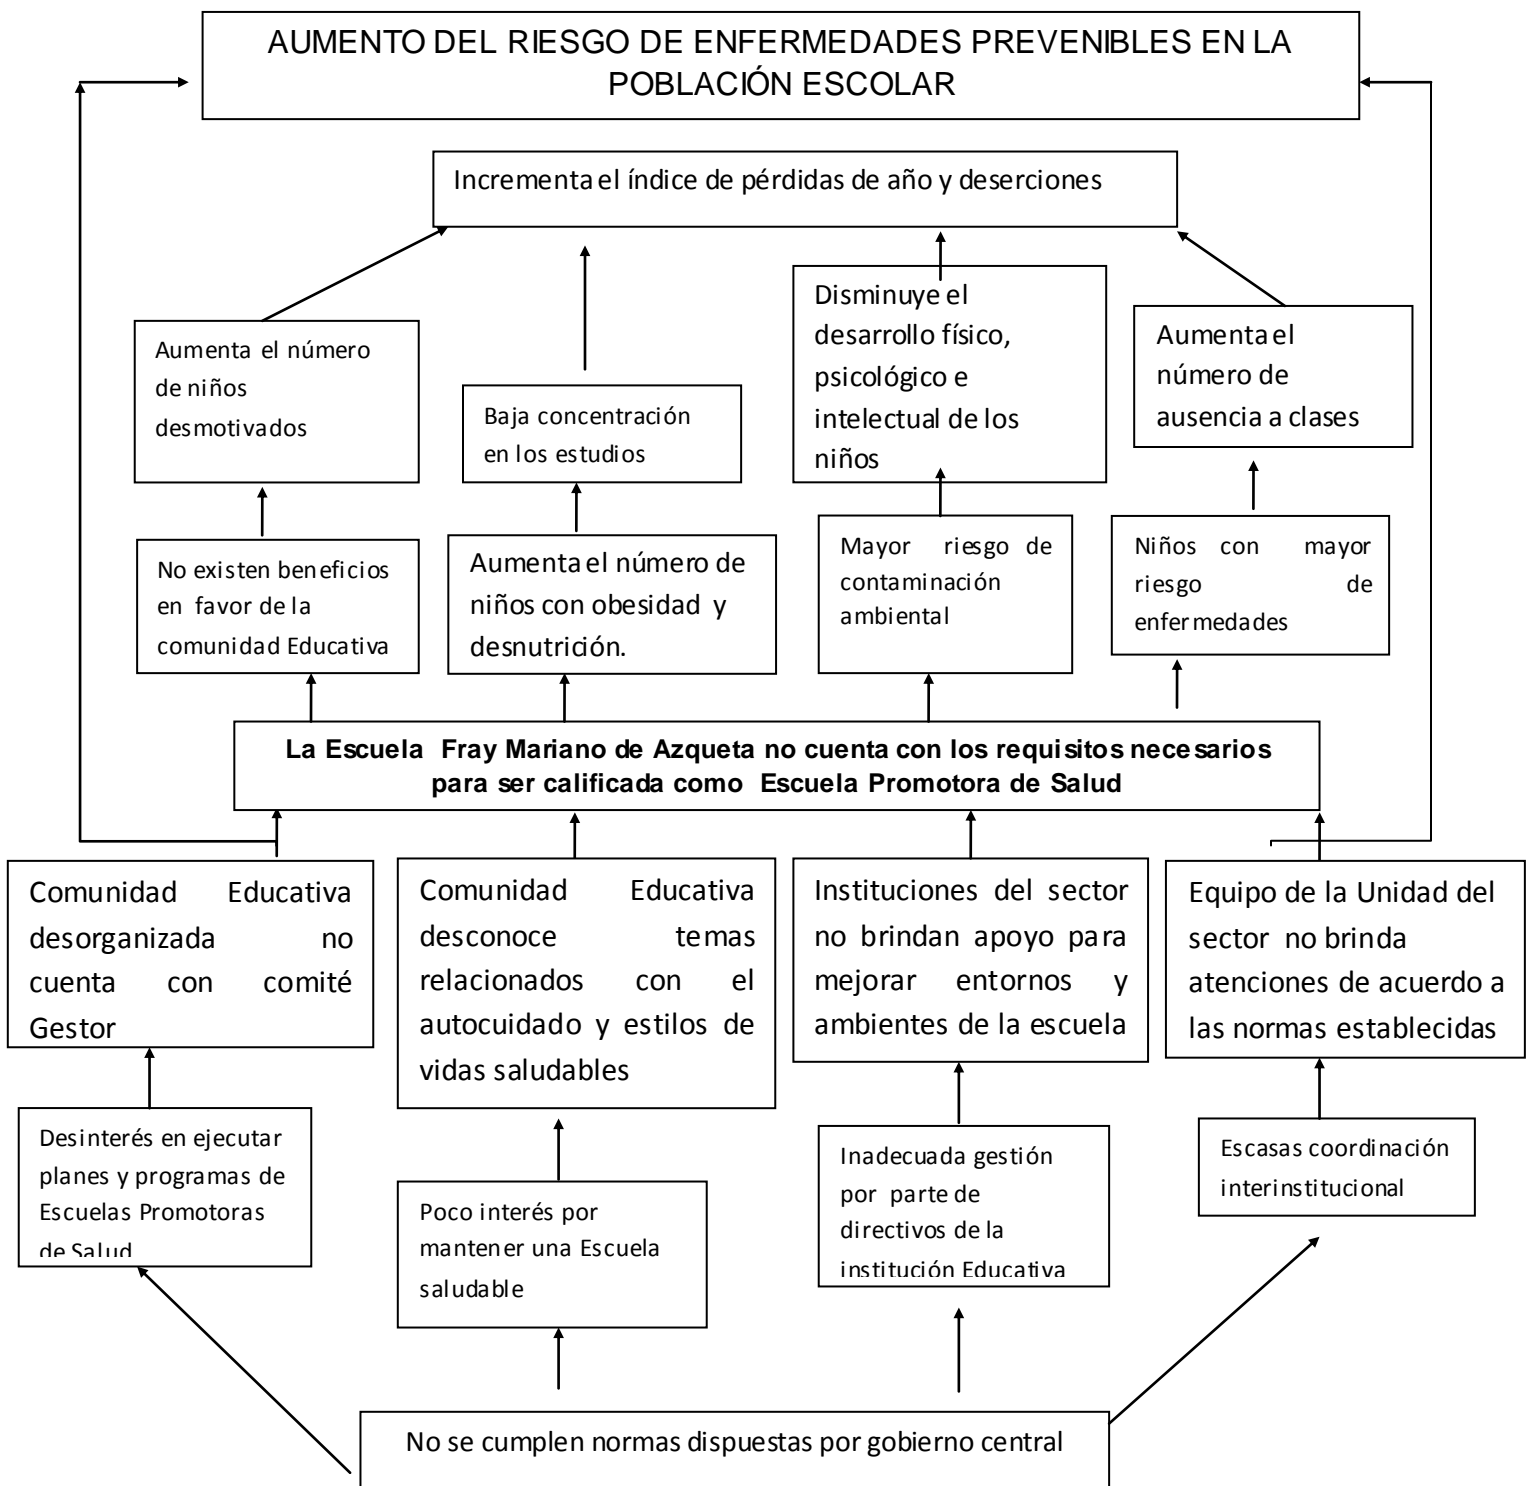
AUMENTO DEL RIESGO DE ENFERMEDADES PREVENIBLES EN LA POBLACIÓN ESCOLAR

Incrementa el índice de pérdidas de año y deserciones

Aumenta el número de niños desmotivados

Baja concentración en los estudios

Disminuye el desarrollo físico, psicológico e intelectual de los niños

Aumenta el número de ausencia a clases

No existen beneficios en favor de la comunidad Educativa

Aumenta el número de niños con obesidad y desnutrición.

Mayor riesgo de contaminación ambiental

Niños con mayor riesgo de enfermedades

La Escuela Fray Mariano de Azqueta no cuenta con los requisitos necesarios para ser calificada como Escuela Promotora de Salud

Comunidad Educativa desorganizada no cuenta con comité Gestor

Comunidad Educativa desconoce temas relacionados con el autocuidado y estilos de vidas saludables

Instituciones del sector no brindan apoyo para mejorar entornos y ambientes de la escuela

Equipo de la Unidad del sector no brinda atenciones de acuerdo a las normas establecidas

Desinterés en ejecutar planes y programas de Escuelas Promotoras de Salud

Poco interés por mantener una Escuela saludable

Inadecuada gestión por parte de directivos de la institución Educativa

Escasas coordinación interinstitucional

No se cumplen normas dispuestas por gobierno central